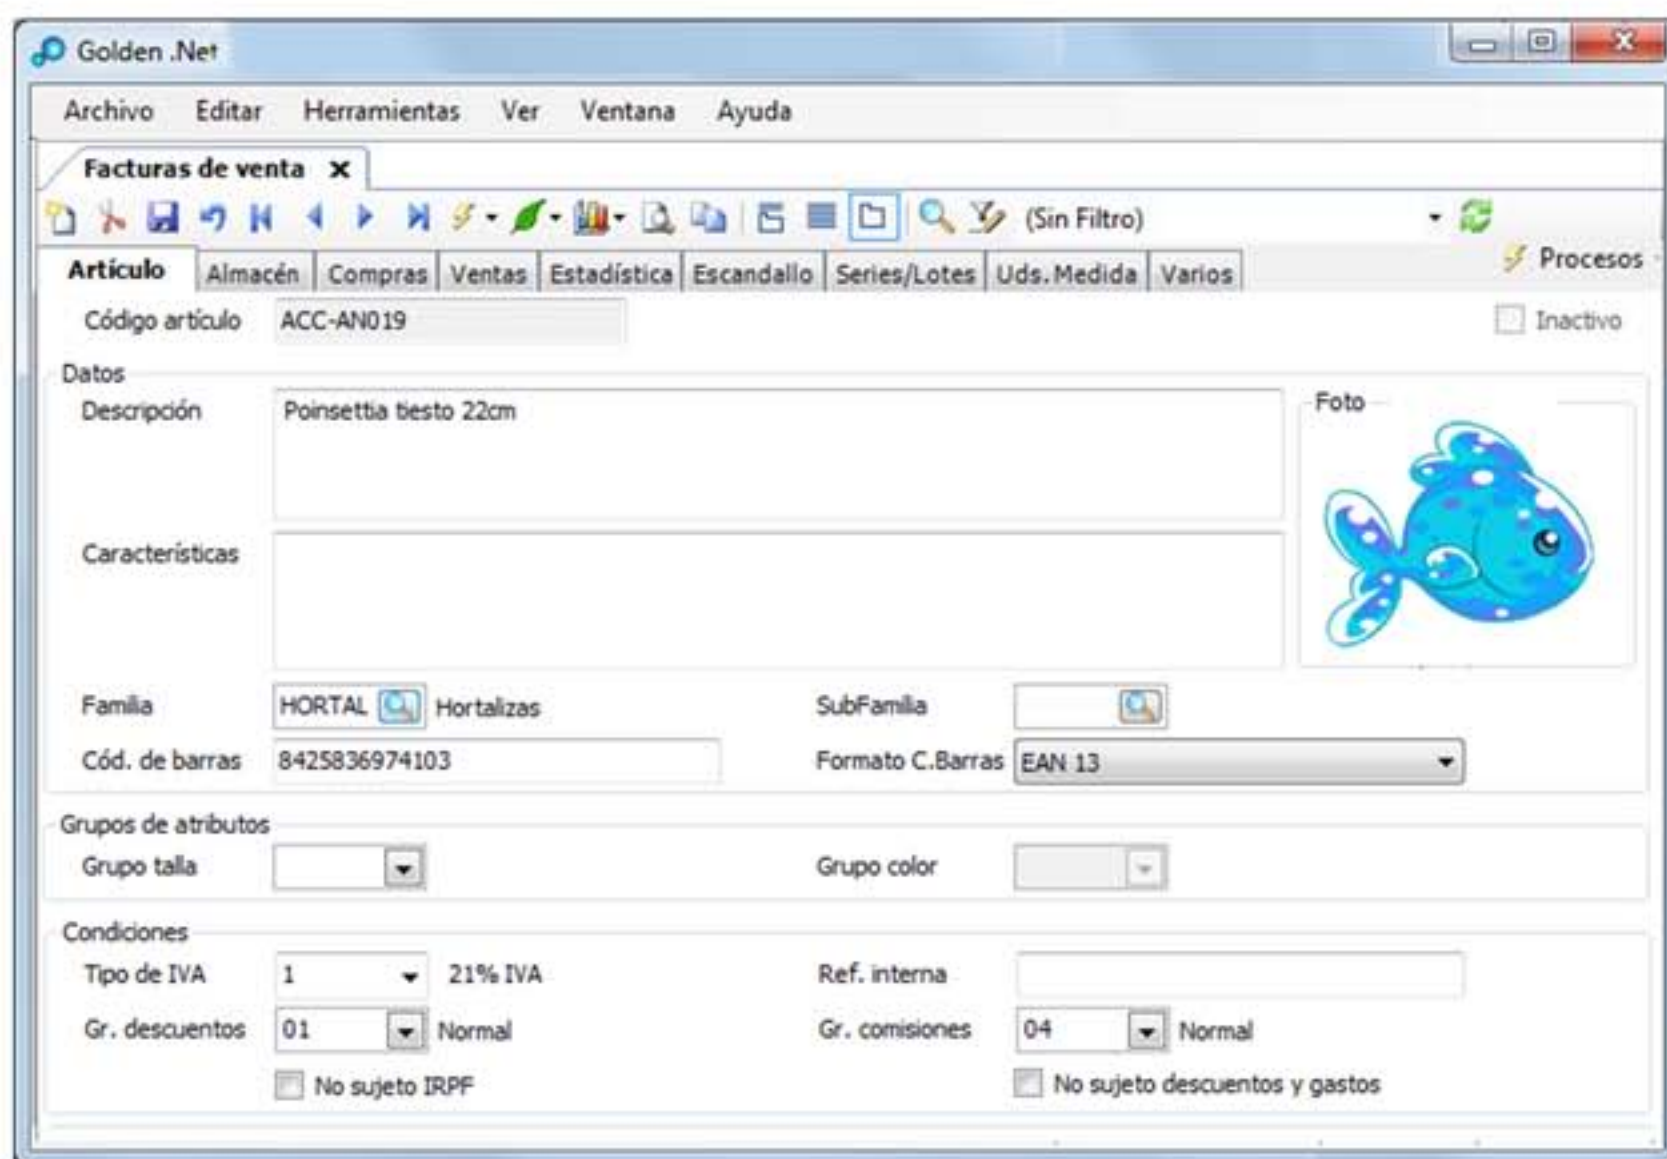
Golden .Net

Archivo Editar Herramientas Ver Ventana Ayuda

Facturas de venta ×

(Sin Filtro)

Artículo Almacén Compras Ventas Estadística Escandallo Series/Lotes Uds.Medida Varios

Procesos

Código artículo ACC-AN019

Inactivo

Datos

Descripción Poinsettia tiesto 22cm

Características

Foto

Familia HORTAL Hortalizas

SubFamilia

Cód. de barras 8425836974103

Formato C.Barras EAN 13

Grupos de atributos

Grupo talla

Grupo color

Condiciones

Tipo de IVA 1 21% IVA

Ref. interna

Gr. descuentos 01 Normal

Gr. comisiones 04 Normal

No sujeto IRPF

No sujeto descuentos y gastos